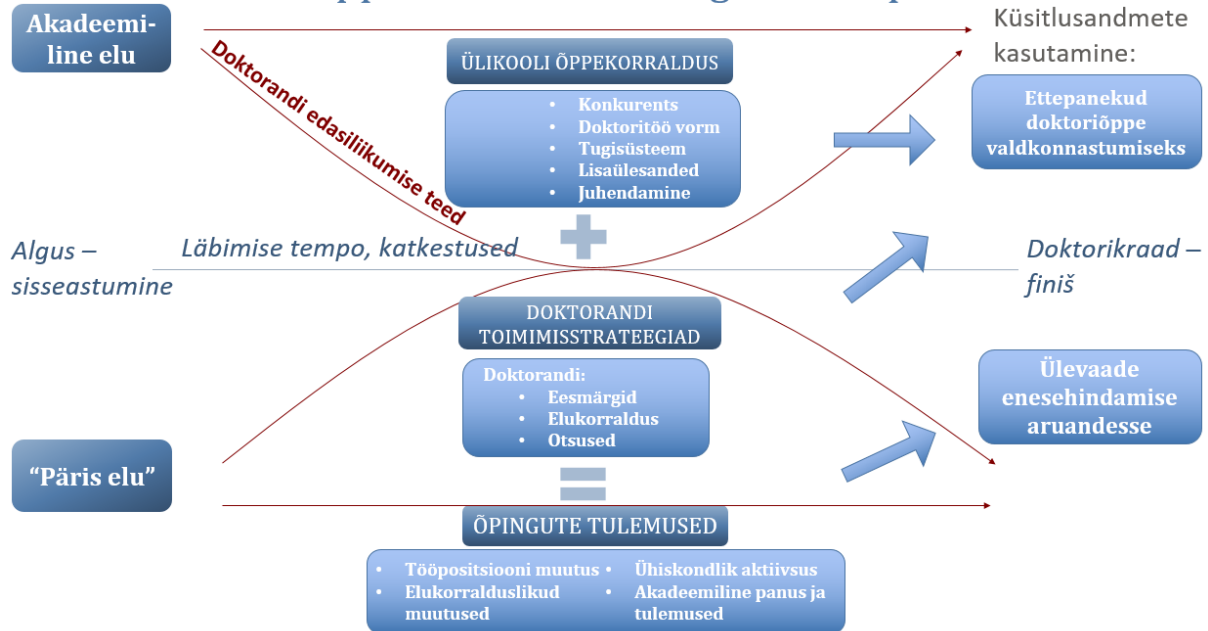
Akadeemiline elu

Doktorandi edasiliikumise teed

ÜLIKOOLI ÕPPEKORRALDUS

- Konkurents
- Doktoritöö vorm
- Tugisüsteem
- Lisaülesanded
- Juhendamine

Küsitlusandmete kasutamine:

Ettepanekud doktoriõppe valdkonnastumiseks

Algus – sisseastumine

Läbimise tempo, katkestused

Doktorikraad – finiš

DOKTORANDI TOIMIMISSTRATEEGIAD

Doktorandi:
- Eesmärgid
- Elukorraldus
- Otsused

Ülevaade enesehindamise aruandesse

"Päris elu"

ÕPINGUTE TULEMUSED

- Tööpositsiooni muutus
- Elukorralduslikud muutused
- Ühiskondlik aktiivsus
- Akadeemiline panus ja tulemused